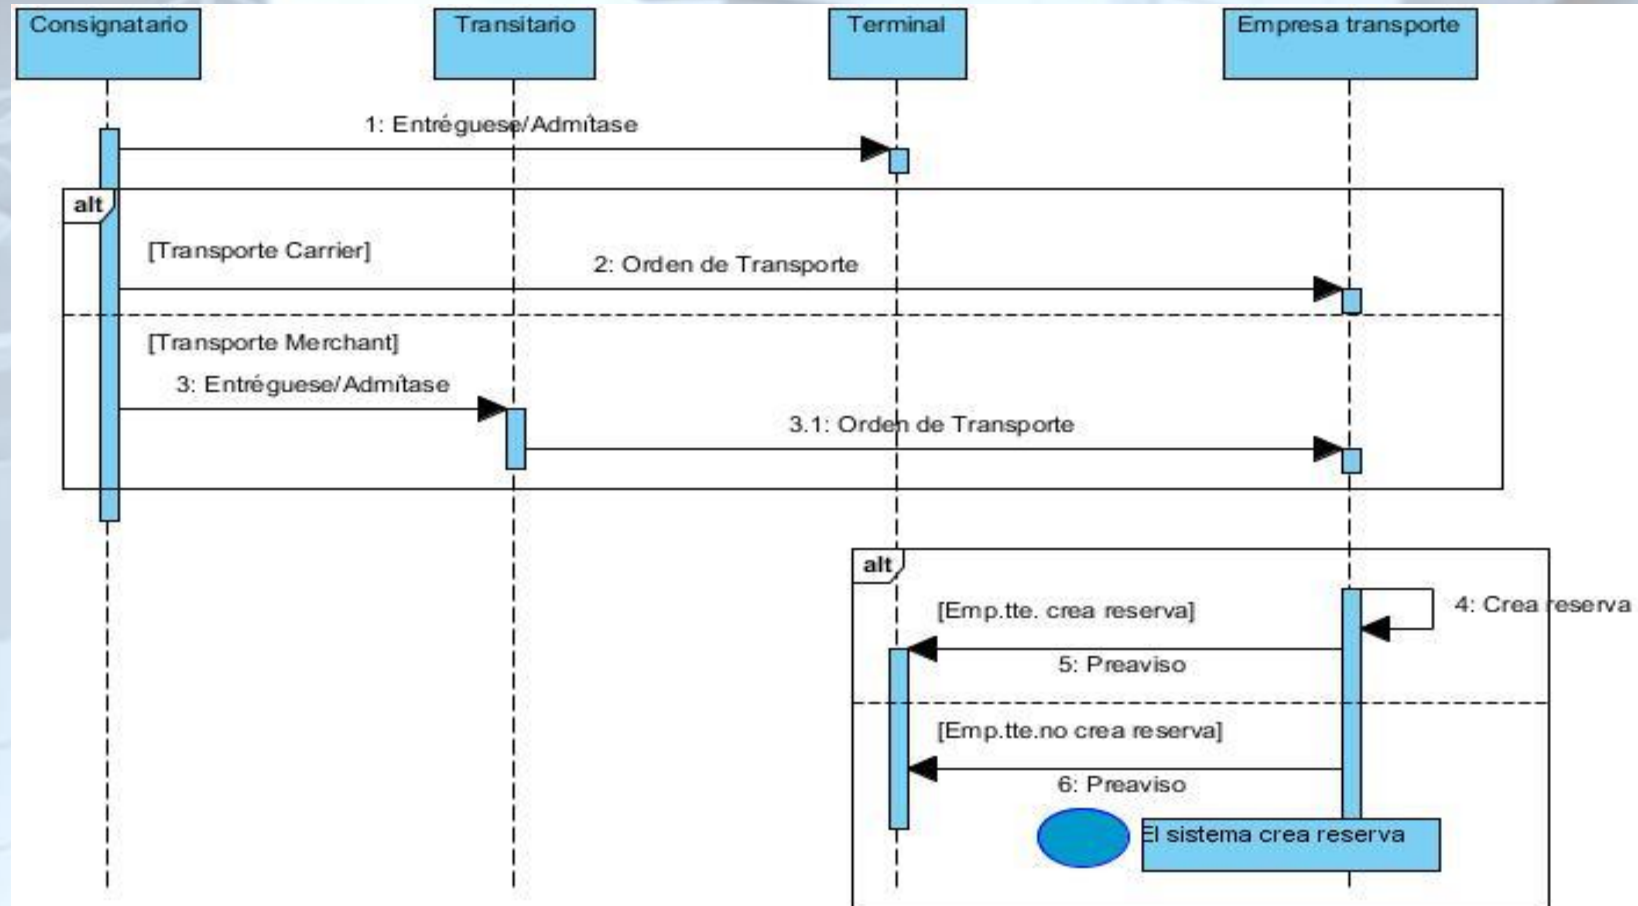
Consignatario
Transitario
Terminal
Empresa transporte

1: Entréguese/Admítase

alt
[Transporte Carrier]
2: Orden de Transporte

[Transporte Merchant]
3: Entréguese/Admítase
3.1: Orden de Transporte

alt
[Emp.tte. crea reserva]
4: Crea reserva
5: Preaviso

[Emp.tte.no crea reserva]
6: Preaviso
El sistema crea reserva